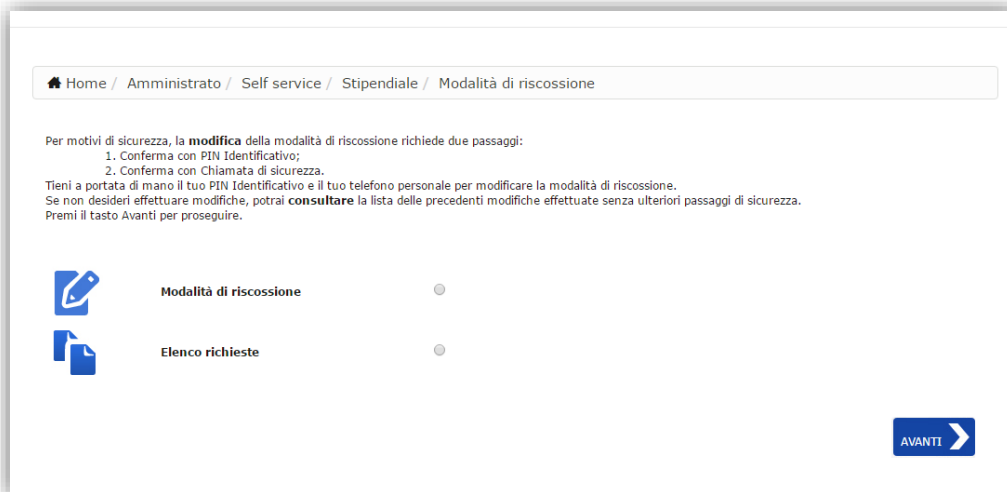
Home / Amministrato / Self service / Stipendiale / Modalità di riscossione

Per motivi di sicurezza, la **modifica** della modalità di riscossione richiede due passaggi:
1. Conferma con PIN Identificativo;
2. Conferma con Chiamata di sicurezza.
Tieni a portata di mano il tuo PIN Identificativo e il tuo telefono personale per modificare la modalità di riscossione.
Se non desideri effettuare modifiche, potrai **consultare** la lista delle precedenti modifiche effettuate senza ulteriori passaggi di sicurezza.
Premi il tasto Avanti per proseguire.

Modalità di riscossione

Elenco richieste

AVANTI